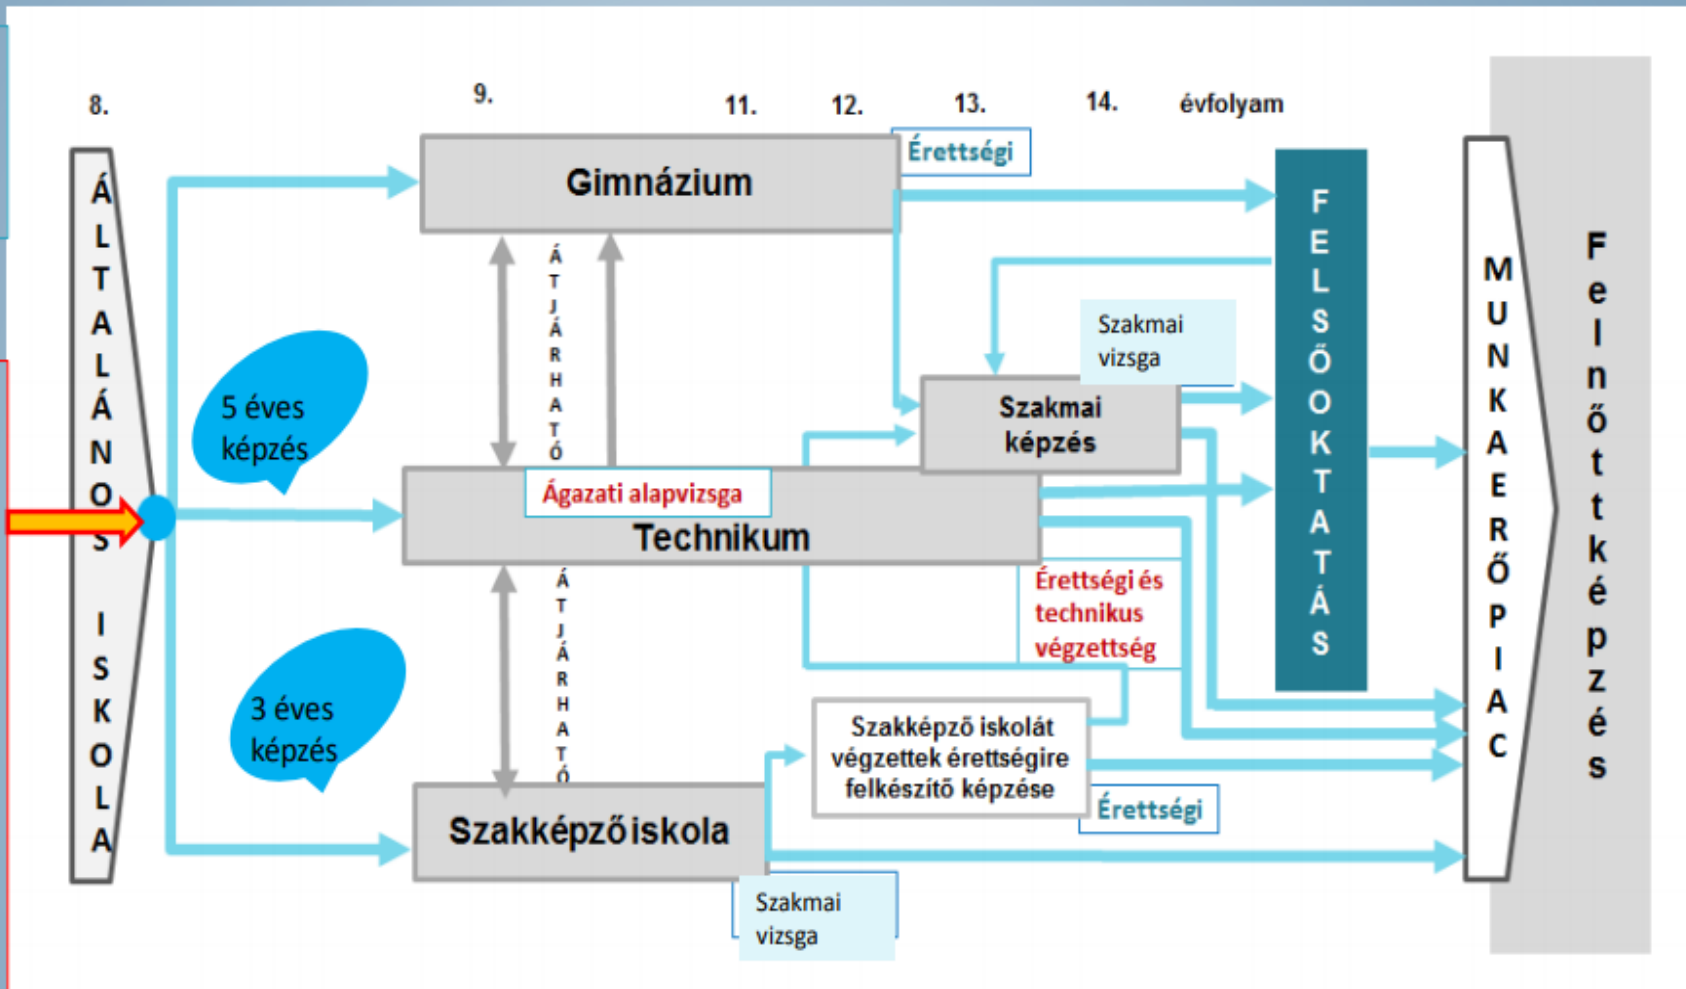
8.
9.
11.
12.
13.
14.
évfolyam

ÁLTALÁNOS ISKOLA

Gimnázium

Érettségi

FELSŐOKTATÁS

MUNKAERŐPIAC

Felnőttképzés

ÁTJÁRHATÓ

5 éves képzés

Szakmai vizsga

Szakmai képzés

Ágazati alapvizsga

Technikum

Érettségi és technikus végzettség

ÁTJÁRHATÓ

3 éves képzés

Szakképző iskolát végzettek érettségire felkészítő képzése

Érettségi

Szakképzőiskola

Szakmai vizsga